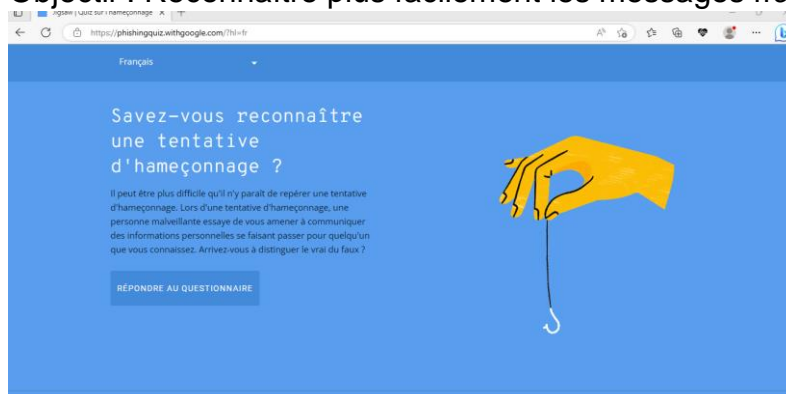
Objectif : Reconnaître plus facilement les messages fr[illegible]

Jigsaw | Quiz sur l'hameçonnage

https://phishingquiz.withgoogle.com/?hl=fr

Français

Savez-vous reconnaître une tentative d'hameçonnage ?

Il peut être plus difficile qu'il n'y paraît de repérer une tentative d'hameçonnage. Lors d'une tentative d'hameçonnage, une personne malveillante essaye de vous amener à communiquer des informations personnelles se faisant passer pour quelqu'un que vous connaissez. Arrivez-vous à distinguer le vrai du faux ?

RÉPONDRE AU QUESTIONNAIRE